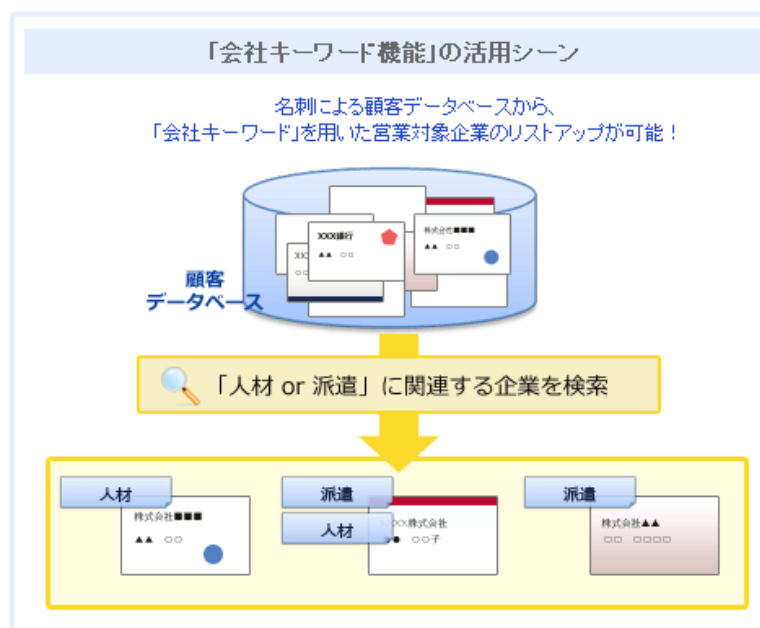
「会社キーワード機能」の活用シーン

名刺による顧客データベースから、
「会社キーワード」を用いた営業対象企業のリストアップが可能！

XXX銀行
▲▲ ○○

XXX

株式会社■■■
▲▲ ○○

顧客
データベース

「人材 or 派遣」に関連する企業を検索

人材
株式会社■■■
▲▲ ○○

派遣
人材
XXX株式会社
● ○○子

派遣
株式会社▲▲
□□ □□□□